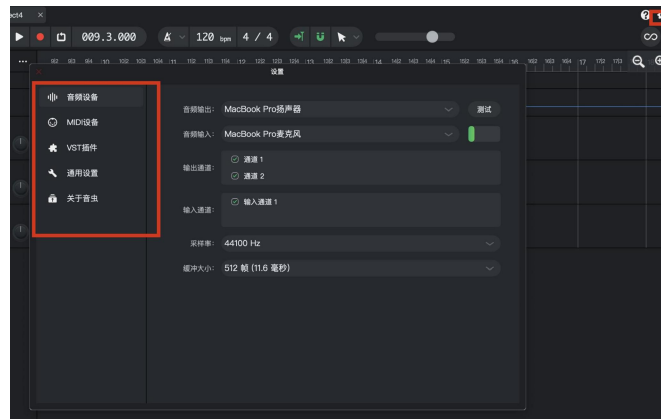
ect4 ×

009.3.000

120 bpm 4 / 4

设置

音频设备

MIDI设备

VST插件

通用设置

关于音虫

音频输出: MacBook Pro扬声器

测试

音频输入: MacBook Pro麦克风

输出通道:

通道 1

通道 2

输入通道:

输入通道 1

采样率: 44100 Hz

缓冲大小: 512 帧 (11.6 毫秒)